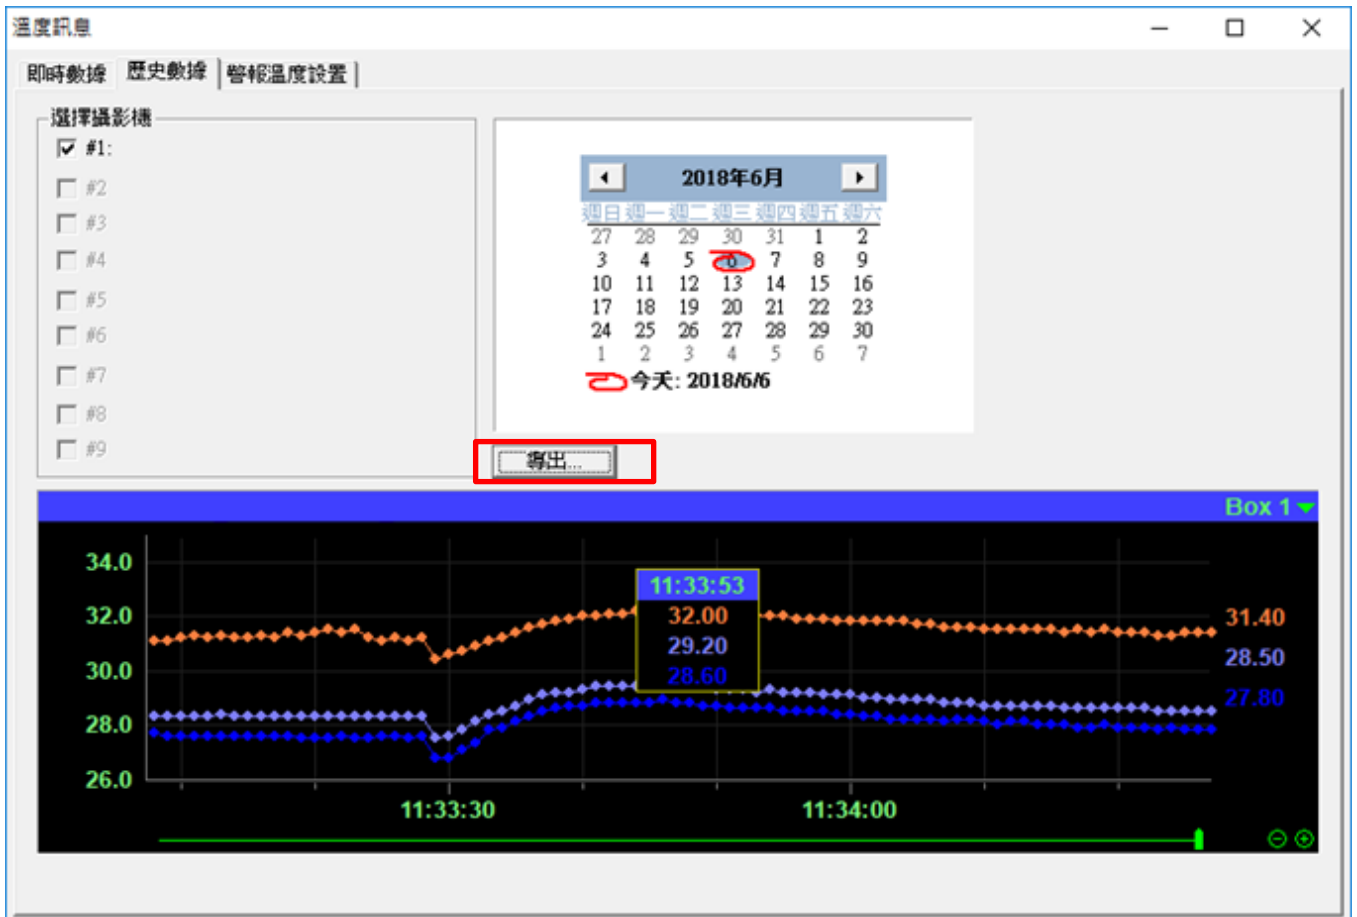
溫度訊息

即時數據 歷史數據 警報溫度設置

選擇攝影機
#1:
#2
#3
#4
#5
#6
#7
#8
#9

2018年6月

| 週日 | 週一 | 週二 | 週三 | 週四 | 週五 | 週六 |
|---|---|---|---|---|---|---|
| 27 | 28 | 29 | 30 | 31 | 1 | 2 |
| 3 | 4 | 5 | 6 | 7 | 8 | 9 |
| 10 | 11 | 12 | 13 | 14 | 15 | 16 |
| 17 | 18 | 19 | 20 | 21 | 22 | 23 |
| 24 | 25 | 26 | 27 | 28 | 29 | 30 |
| 1 | 2 | 3 | 4 | 5 | 6 | 7 |

今天: 2018/6/6

導出...

Box 1

34.0
32.0
30.0
28.0
26.0

11:33:53
32.00
29.20
28.60

31.40
28.50
27.80

11:33:30
11:34:00